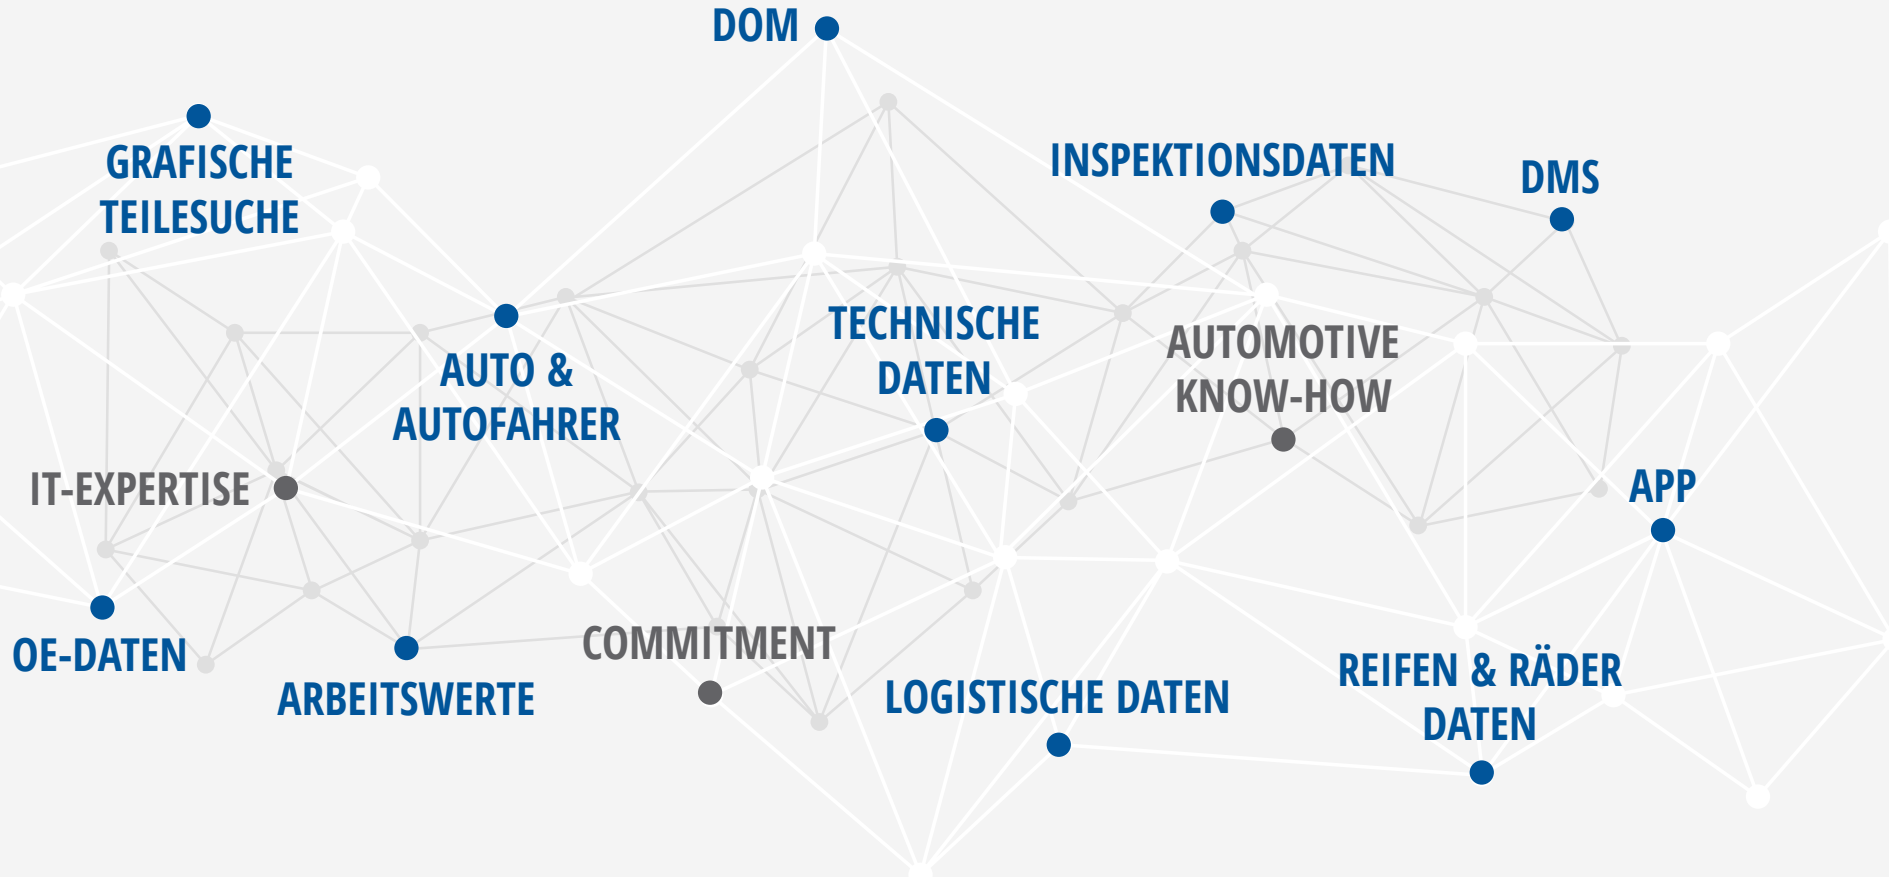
DOM

GRAFISCHE TEILESUCHE

INSPEKTIONSDATEN

DMS

TECHNISCHE DATEN

AUTOMOTIVE KNOW-HOW

AUTO & AUTOFAHRER

IT-EXPERTISE

APP

OE-DATEN

ARBEITSWERTE

COMMITMENT

LOGISTISCHE DATEN

REIFEN & RÄDER DATEN